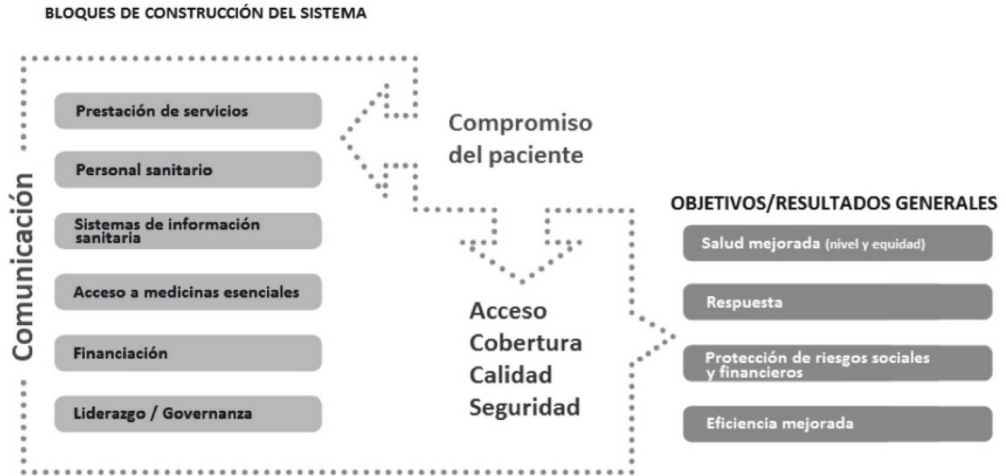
BLOQUES DE CONSTRUCCIÓN DEL SISTEMA

Comunicación

Prestación de servicios

Personal sanitario

Sistemas de información sanitaria

Acceso a medicinas esenciales

Financiación

Liderazgo / Governanza

Compromiso del paciente

Acceso
Cobertura
Calidad
Seguridad

OBJETIVOS/RESULTADOS GENERALES

Salud mejorada (nivel y equidad)

Respuesta

Protección de riesgos sociales y financieros

Eficiencia mejorada